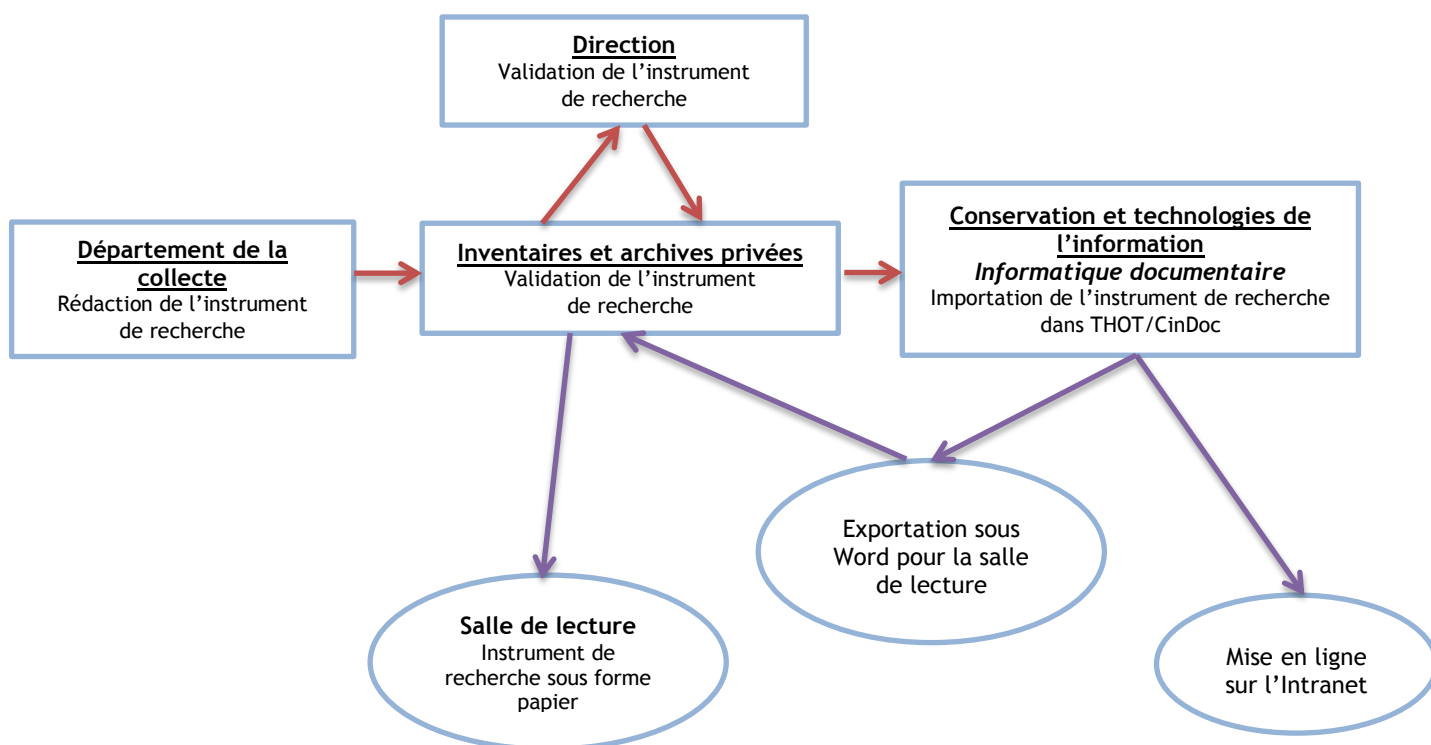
Direction
Validation de l'instrument de recherche

Département de la collecte
Rédaction de l'instrument de recherche

Inventaires et archives privées
Validation de l'instrument de recherche

Conservation et technologies de l'information
*Informatique documentaire*
Importation de l'instrument de recherche dans THOT/CinDoc

Exportation sous Word pour la salle de lecture

Salle de lecture
Instrument de recherche sous forme papier

Mise en ligne sur l'Intranet